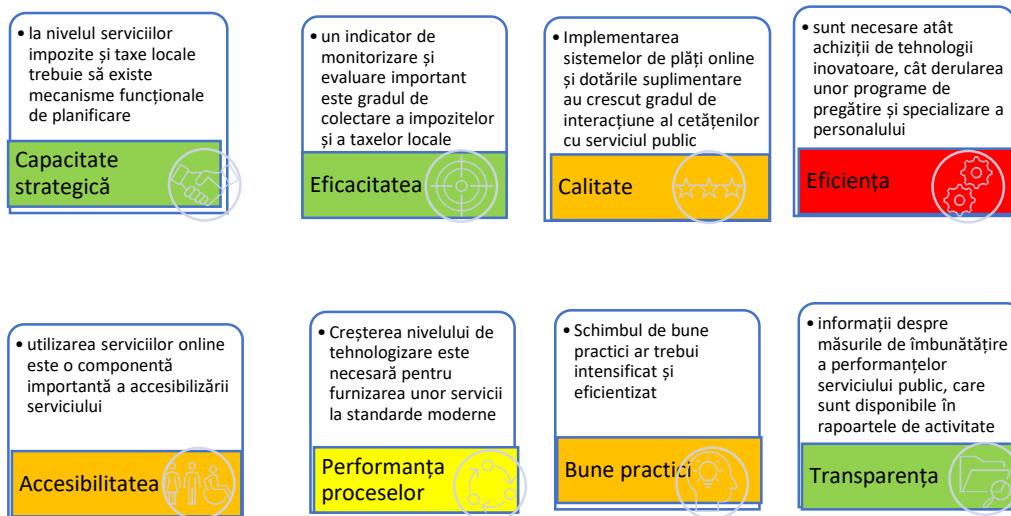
• la nivelul serviciilor impozite și taxe locale trebuie să existe mecanisme funcționale de planificare

Capacitate strategică

• un indicator de monitorizare și evaluare important este gradul de colectare a impozitelor și a taxelor locale

Eficacitatea

• Implementarea sistemelor de plăți online și dotările suplimentare au crescut gradul de interacțiune al cetățenilor cu serviciul public

Calitate

• sunt necesare atât achiziții de tehnologii inovatoare, cât derularea unor programe de pregătire și specializare a personalului

Eficiența

• utilizarea serviciilor online este o componentă importantă a accesibilizării serviciului

Accesibilitatea

• Creșterea nivelului de tehnologizare este necesară pentru furnizarea unor servicii la standarde moderne

Performanța proceselor

• Schimbul de bune practici ar trebui intensificat și eficientizat

Bune practici

• informații despre măsurile de îmbunătățire a performanțelor serviciului public, care sunt disponibile în rapoartele de activitate

Transparența